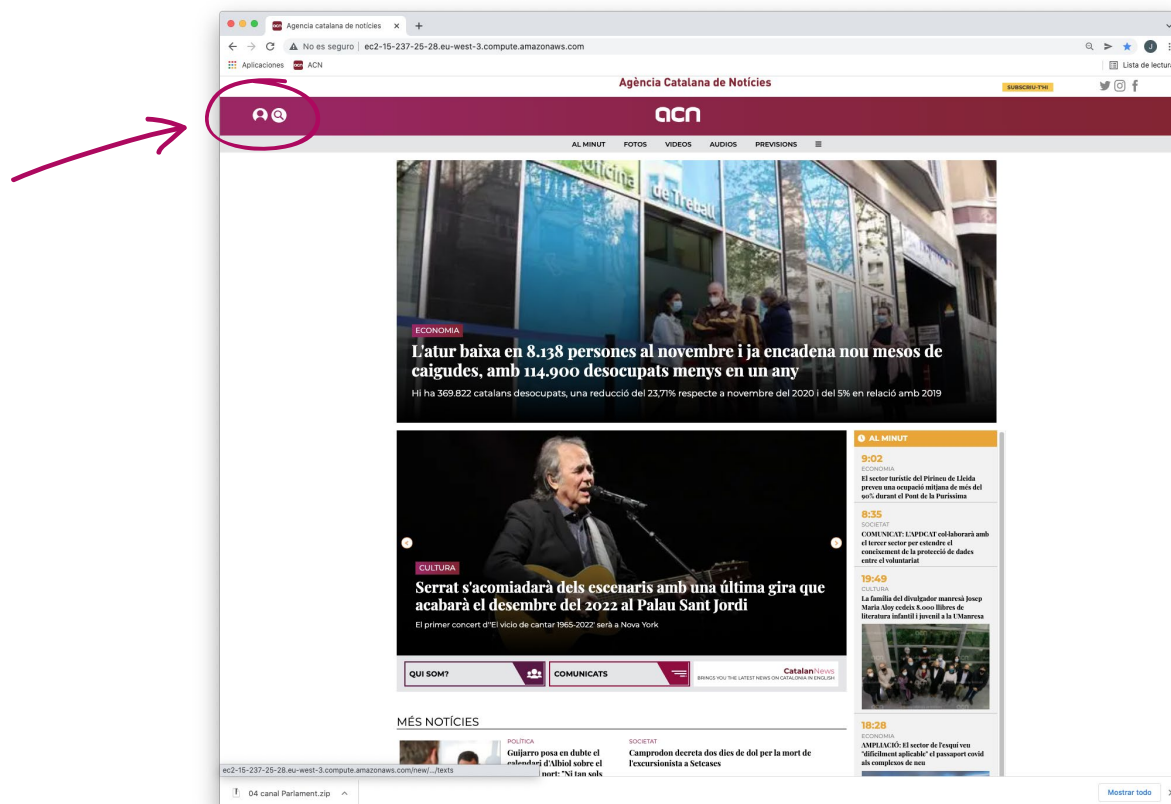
Agencia catalana de noticies ×

No es seguro | ec2-15-237-25-28.eu-west-3.compute.amazonaws.com

Aplicaciones ACN

Lista de lectura

Agència Catalana de Notícies

SUBSCRIU-T'HI

acn

AL MINUT FOTOS VIDEOS AUDIOS PREVISIONS

ECONOMIA

L'atur baixa en 8.138 persones al novembre i ja encadena nou mesos de caigudes, amb 114.900 desocupats menys en un any

Hi ha 369.822 catalans desocupats, una reducció del 23,71% respecte a novembre del 2020 i del 5% en relació amb 2019

CULTURA

Serrat s'acomiadarà dels escenaris amb una última gira que acabarà el desembre del 2022 al Palau Sant Jordi

El primer concert d'"El vicio de cantar 1965-2022" serà a Nova York

AL MINUT

9:02
ECONOMIA
El sector turístic del Pirineu de Lleida preveu una ocupació mitjana de més del 90% durant el Pont de la Puríssima

8:35
SOCIETAT
COMUNICAT: L'APDCAT col·laborarà amb el tercer sector per estendre el coneixement de la protecció de dades entre el voluntariat

19:49
CULTURA
La família del divulgador manresà Josep Maria Aloy cedeix 8.000 llibres de literatura infantil i juvenil a la UManresa

18:28
ECONOMIA
AMPLIACIÓ: El sector de l'esquí veu "difícilment aplicable" el passaport covid als complexos de neu

QUI SOM?

COMUNICATS

CatalanNews
BRINGS YOU THE LATEST NEWS ON CATALONIA IN ENGLISH

MÉS NOTÍCIES

POLÍTICA
Guijarro posa en dubte el calendari d'Albiol sobre el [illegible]nort: "Ni tan sols

SOCIETAT
Camprodon decreta dos dies de dol per la mort de l'excursionista a Setcases

ec2-15-237-25-28.eu-west-3.compute.amazonaws.com/new/.../texts

04 canal Parlament.zip

Mostrar todo